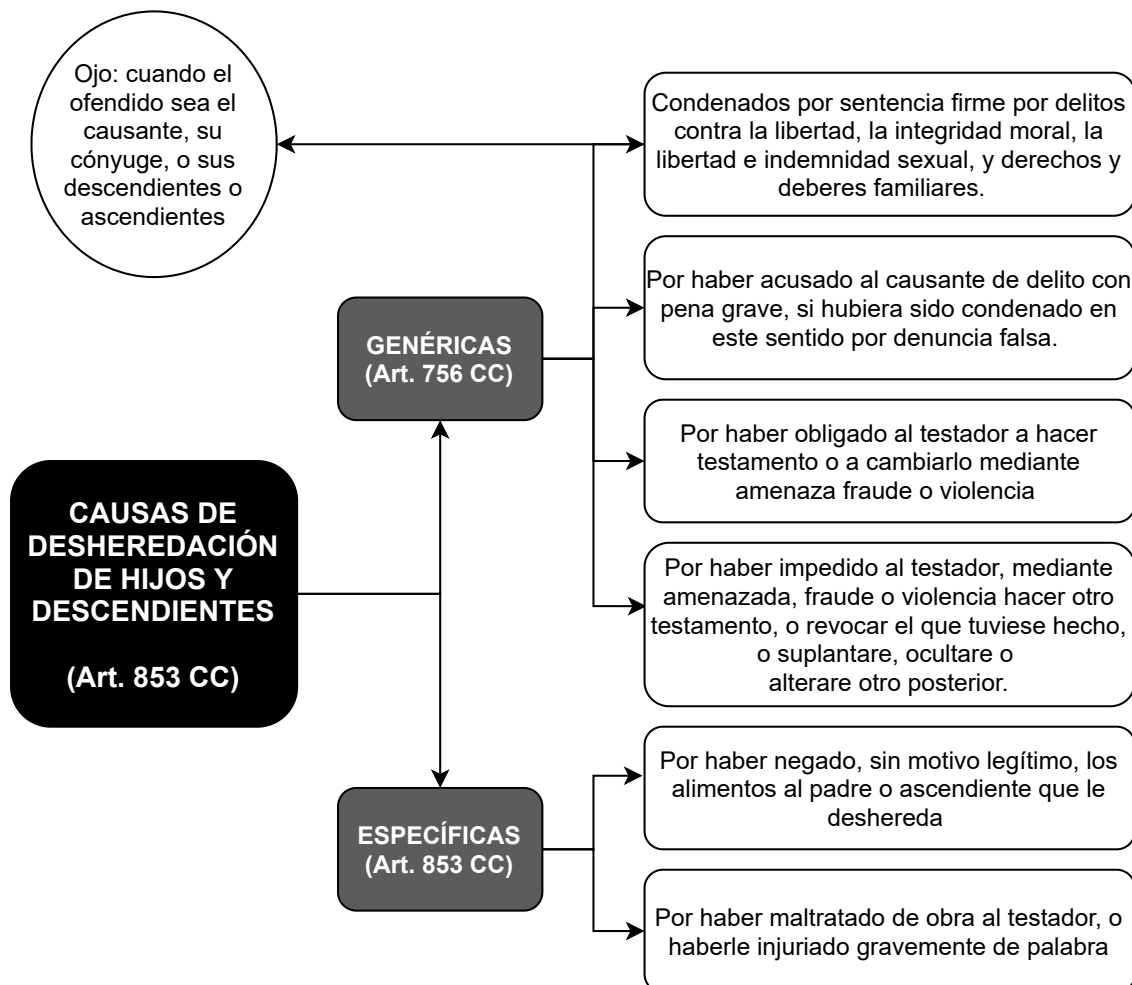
Ojo: cuando el ofendido sea el causante, su cónyuge, o sus descendientes o ascendientes

Condenados por sentencia firme por delitos contra la libertad, la integridad moral, la libertad e indemnidad sexual, y derechos y deberes familiares.

Por haber acusado al causante de delito con pena grave, si hubiera sido condenado en este sentido por denuncia falsa.

GENÉRICAS (Art. 756 CC)

Por haber obligado al testador a hacer testamento o a cambiarlo mediante amenaza fraude o violencia

CAUSAS DE DESHEREDACIÓN DE HIJOS Y DESCENDIENTES

(Art. 853 CC)

Por haber impedido al testador, mediante amenazada, fraude o violencia hacer otro testamento, o revocar el que tuviese hecho, o suplantare, ocultare o alterare otro posterior.

Por haber negado, sin motivo legítimo, los alimentos al padre o ascendiente que le deshereda

ESPECÍFICAS (Art. 853 CC)

Por haber maltratado de obra al testador, o haberle injuriado gravemente de palabra